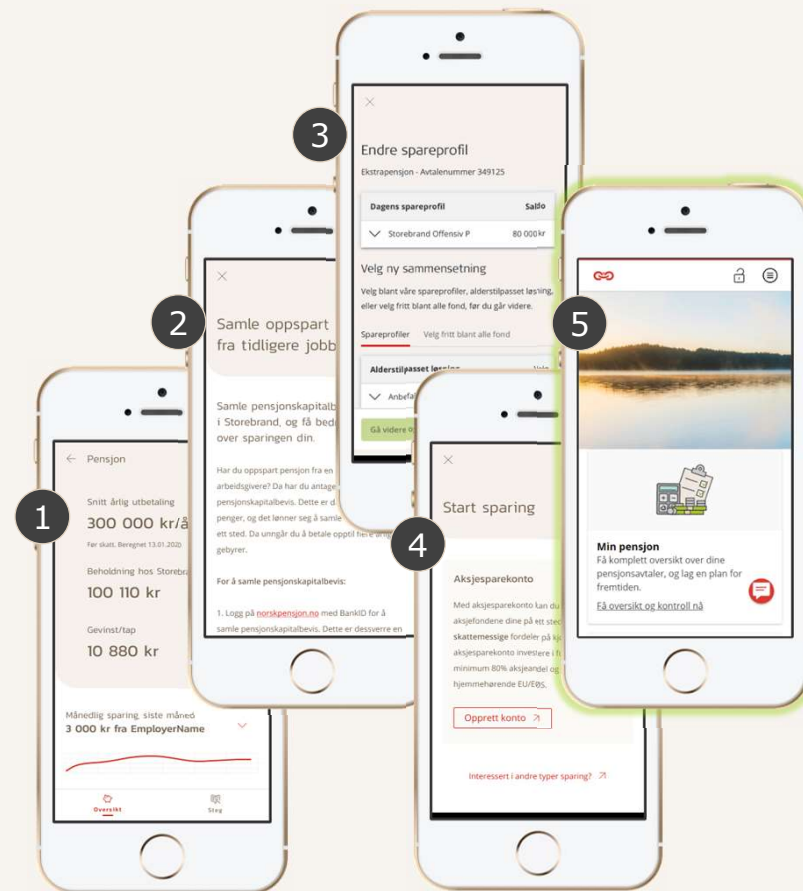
3

Endre spareprofil

Ekstrapensjon - Avtalenummer 349125

| Dagens spareprofil | Saldo |
|---|---|
| Storebrand Offensiv P | 80 000 kr |

Velg ny sammensetning

Velg blant våre spareprofiler, alderstilpasset løsning, eller velg fritt blant alle fond, før du går videre.

Spareprofiler Velg fritt blant alle fond

Alderstilpasset løsning

Anbefal

Gå videre

2

Samle oppspart fra tidligere jobb

Samle pensjonskapitalbevis i Storebrand, og få bedre over sparingen din.

Har du oppspart pensjon fra en arbeidsgivere? Da har du antage pensjonskapitalbevis. Dette er d penger, og det lønner seg å samle ett sted. Da unngår du å betale opptil flere årlig gebyrer.

For å samle pensjonskapitalbevis:

1. Logg på norskpensjon.no med BankID for å samle pensjonskapitalbevis. Dette er dessverre en

1

Pensjon

Snitt årlig utbetaling

300 000 kr/å

Før skatt. Beregnet 13.01.2020

Beholdning hos Storebrand

100 110 kr

Gevinst/tap

10 880 kr

Månedlig sparing siste måned

3 000 kr fra EmployerName

Oversikt Steg

4

Start sparing

Aksjesparekonto

Med aksjesparekonto kan du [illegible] aksjefondene dine på ett sted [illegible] skattemessige fordeler på kj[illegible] aksjesparekonto investere i f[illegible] minimum 80% aksjeandel og hjemmehørende EU/EØS.

Opprett konto

Interessert i andre typer sparing?

5

Min pensjon

Få komplett oversikt over dine pensjonsavtaler, og lag en plan for fremtiden.

Få oversikt og kontroll nå